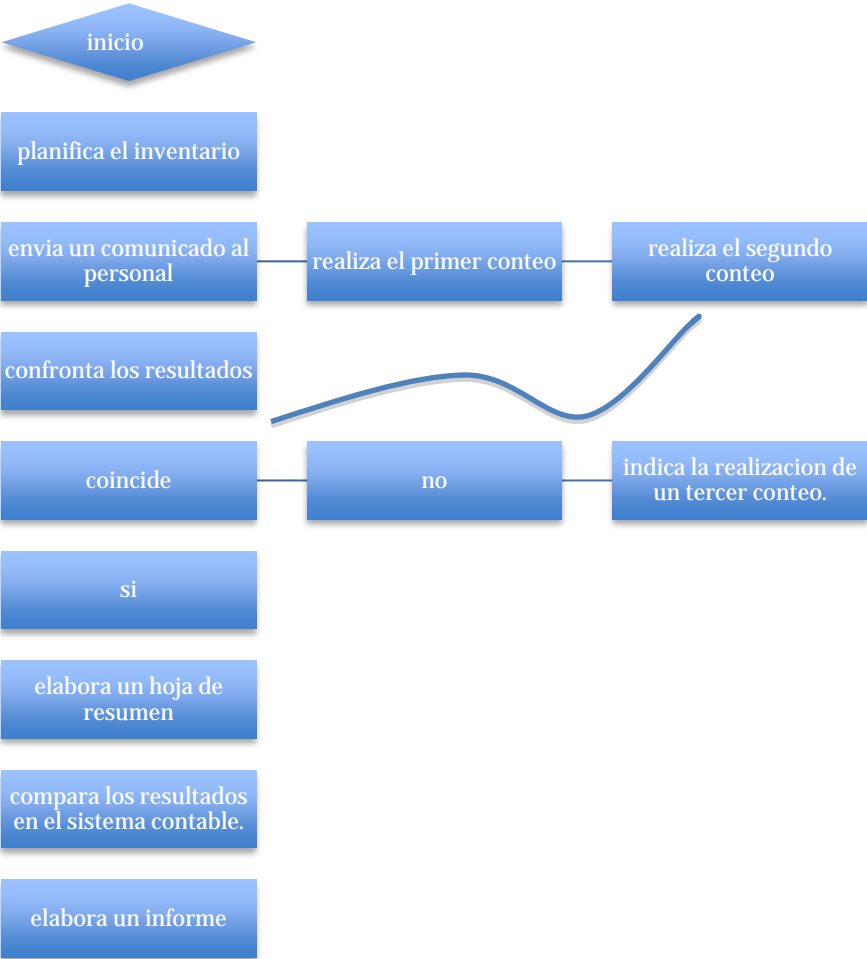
inicio

planifica el inventario

envia un comunicado al personal

realiza el primer conteo

realiza el segundo conteo

confronta los resultados

coincide

no

indica la realizacion de un tercer conteo.

si

elabora un hoja de resumen

compara los resultados en el sistema contable.

elabora un informe